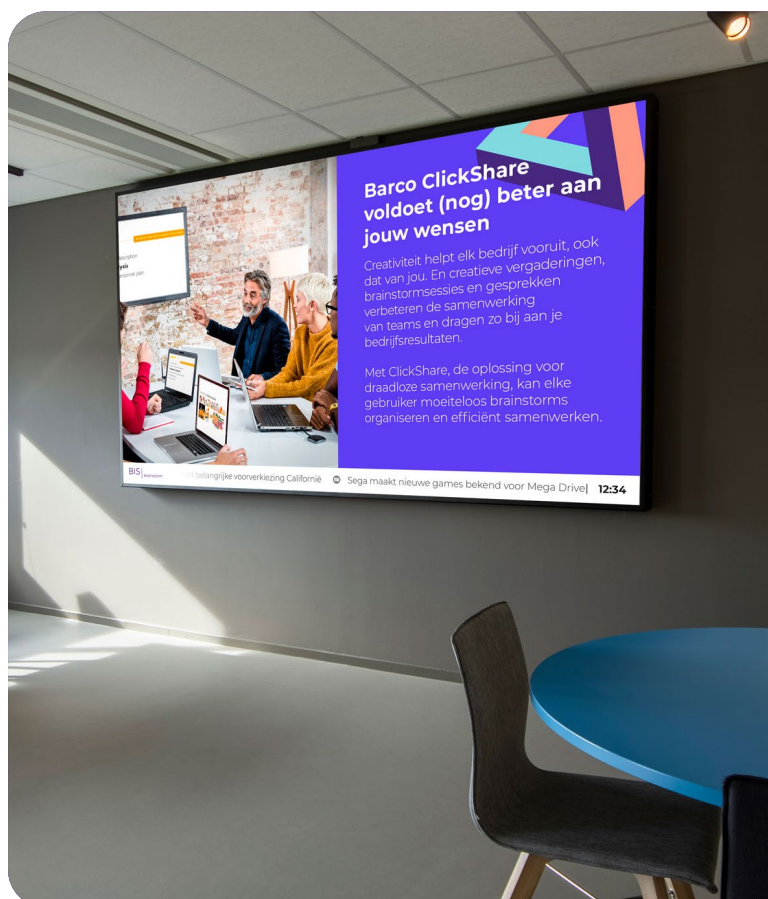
Barco ClickShare voldoet (nog) beter aan jouw wensen

Creativiteit helpt elk bedrijf vooruit, ook dat van jou. En creatieve vergaderingen, brainstormsessies en gesprekken verbeteren de samenwerking van teams en dragen zo bij aan je bedrijfsresultaten.

Met ClickShare, de oplossing voor draadloze samenwerking, kan elke gebruiker moeiteloos brainstorms organiseren en efficiënt samenwerken.

BIS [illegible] belangrijke voorverkiezing Californië Sega maakt nieuwe games bekend voor Mega Drive 12:34